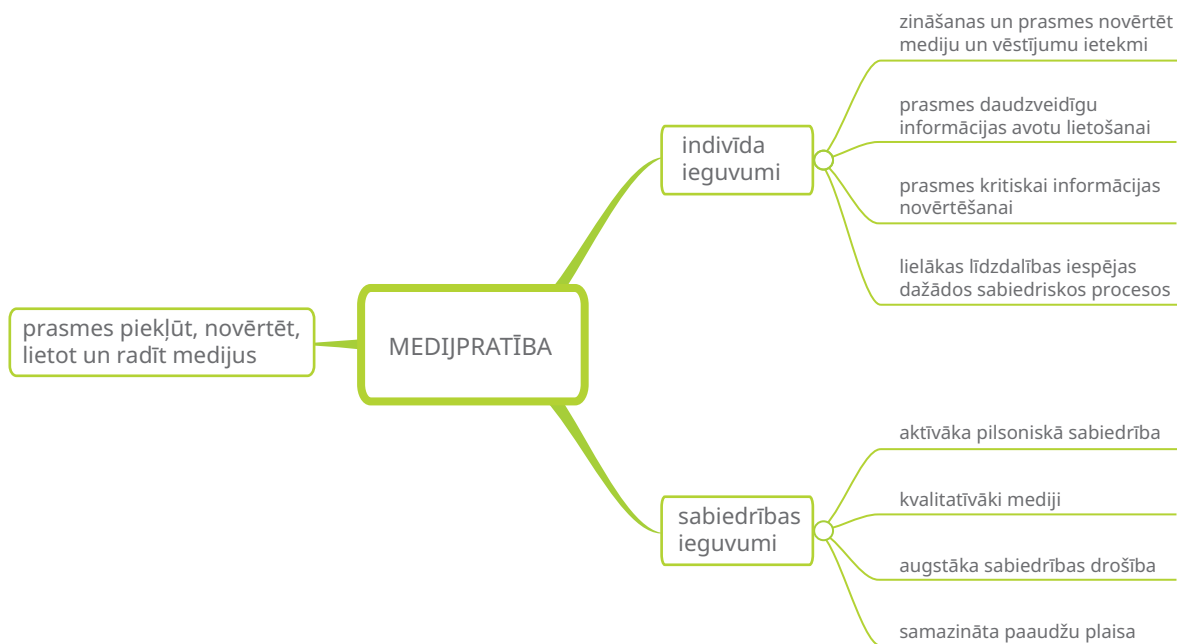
prasmes piekļūt, novērtēt, lietot un radīt medijus

MEDIJPRATĪBA

indivīda ieguvumi

zināšanas un prasmes novērtēt mediju un vēstījumu ietekmi

prasmes daudzveidīgu informācijas avotu lietošanai

prasmes kritiskai informācijas novērtēšanai

lielākas līdzdalības iespējas dažādos sabiedriskos procesos

sabiedrības ieguvumi

aktīvāka pilsoniskā sabiedrība

kvalitatīvāki mediji

augstāka sabiedrības drošība

samazināta paaudžu plaisa